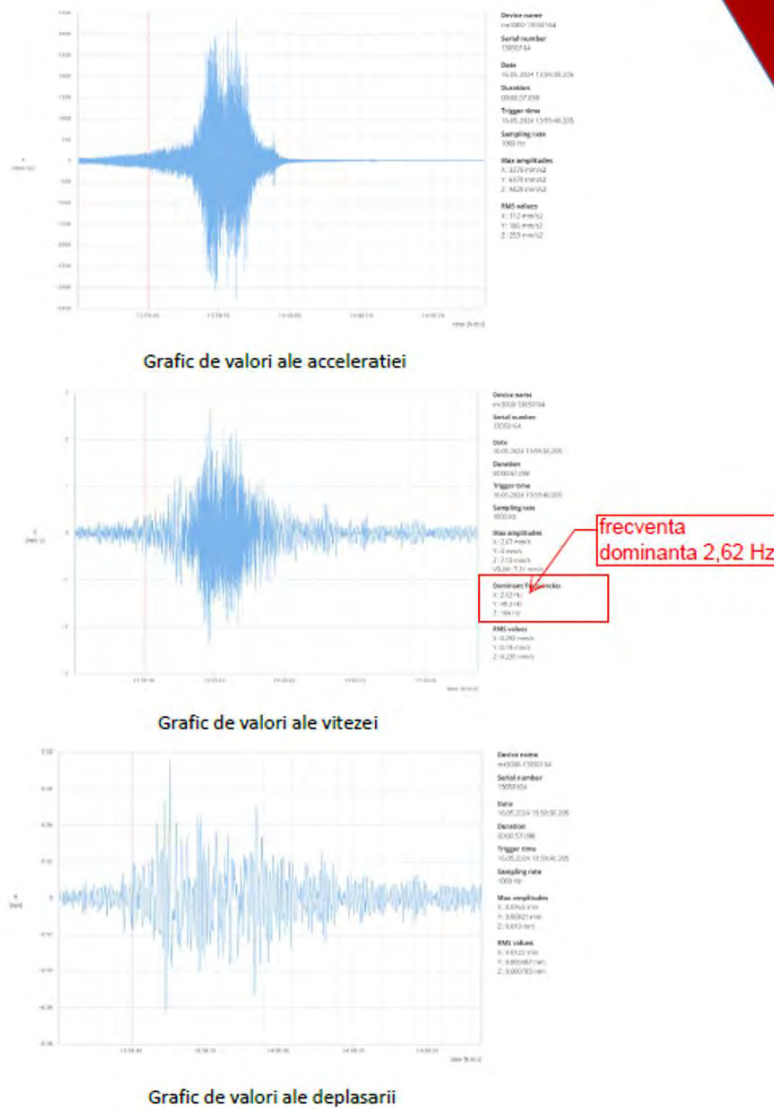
Device name
mr3000-13050164

Serial number
13050164

Date
16.05.2024 13:59:30.205

Duration
0000:57.098

Trigger time
16.05.2024 13:59:46.205

Sampling rate
1000 Hz

Max amplitudes
X: 3276 mm/s2
Y: 4478 mm/s2
Z: 4428 mm/s2

RMS values
X: 312 mm/s2
Y: 180 mm/s2
Z: 255 mm/s2

Grafic de valori ale acceleratiei

Device name
mr3000-13050164

Serial number
13050164

Date
16.05.2024 13:59:30.205

Duration
0000:57.098

Trigger time
16.05.2024 13:59:46.205

Sampling rate
1000 Hz

Max amplitudes
X: 2.67 mm/s
Y: 4 mm/s
Z: 2.13 mm/s
VSUM: 7.31 mm/s

frecventa dominanta 2,62 Hz

Dominant frequencies
X: 2.62 Hz
Y: 48.3 Hz
Z: 164 Hz

RMS values
X: 0.293 mm/s
Y: 0.78 mm/s
Z: 0.239 mm/s

Grafic de valori ale vitezei

Device name
mr3000-13050164

Serial number
13050164

Date
16.05.2024 13:59:30.205

Duration
0000:57.098

Trigger time
16.05.2024 13:59:46.205

Sampling rate
1000 Hz

Max amplitudes
X: 0.0463 mm
Y: 0.00821 mm
Z: 0.613 mm

RMS values
X: 0.0122 mm
Y: 0.00687 mm
Z: 0.00783 mm

Grafic de valori ale deplasarii